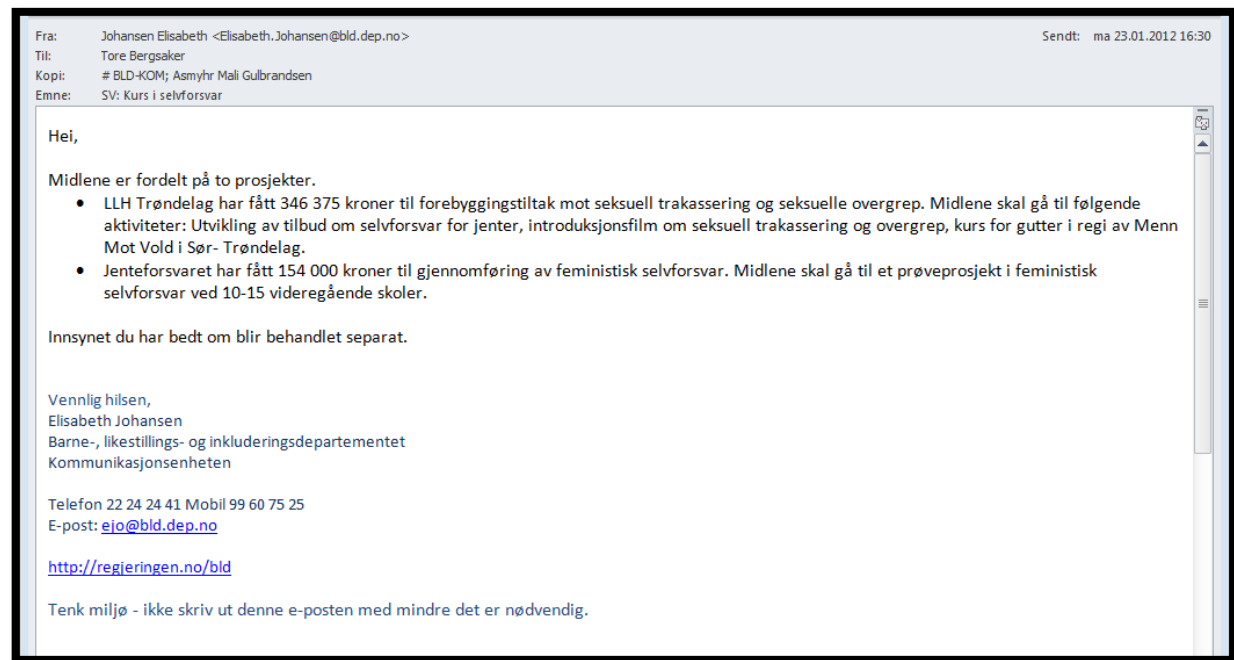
Fra: Johansen Elisabeth <Elisabeth.Johansen@bld.dep.no>
Sendt: ma 23.01.2012 16:30
Til: Tore Bergsaker
Kopi: # BLD-KOM; Asmyhr Mali Gulbrandsen
Emne: SV: Kurs i selvforsvar

Hei,

Midlene er fordelt på to prosjekter.

- LLH Trøndelag har fått 346 375 kroner til forebyggingstiltak mot seksuell trakassering og seksuelle overgrep. Midlene skal gå til følgende aktiviteter: Utvikling av tilbud om selvforsvar for jenter, introduksjonsfilm om seksuell trakassering og overgrep, kurs for gutter i regi av Menn Mot Vold i Sør- Trøndelag.
- Jenteforsvaret har fått 154 000 kroner til gjennomføring av feministisk selvforsvar. Midlene skal gå til et prøveprosjekt i feministisk selvforsvar ved 10-15 videregående skoler.

Innsynet du har bedt om blir behandlet separat.

Vennlig hilsen,
Elisabeth Johansen
Barne-, likestillings- og inkluderingsdepartementet
Kommunikasjonsenheten

Telefon 22 24 24 41 Mobil 99 60 75 25
E-post: ejo@bld.dep.no

http://regjeringen.no/bld

Tenk miljø - ikke skriv ut denne e-posten med mindre det er nødvendig.